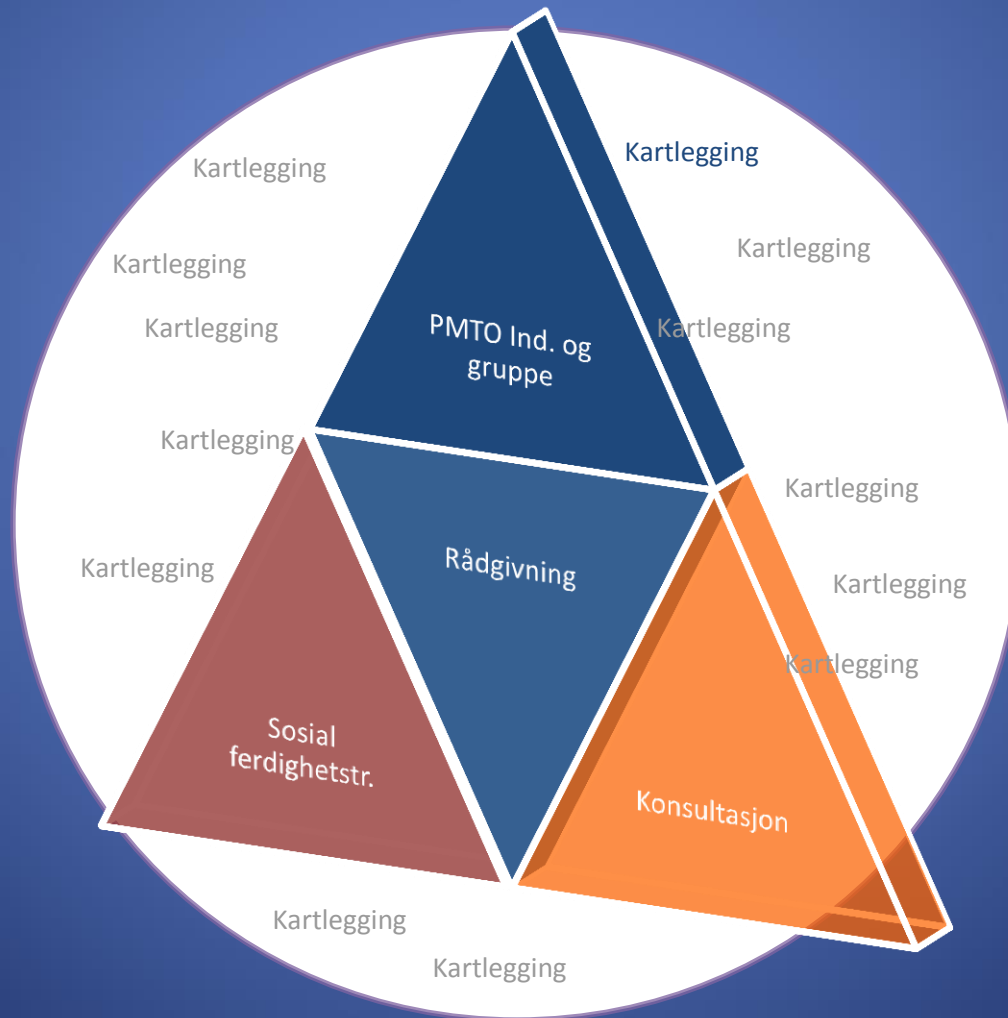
Kartlegging

Kartlegging

Kartlegging

Kartlegging

Kartlegging

Kartlegging

Kartlegging

Kartlegging

Kartlegging

Kartlegging

Kartlegging

Kartlegging

Kartlegging

PMTO Ind. og gruppe

Rådgivning

Sosial ferdighetstr.

Konsultasjon